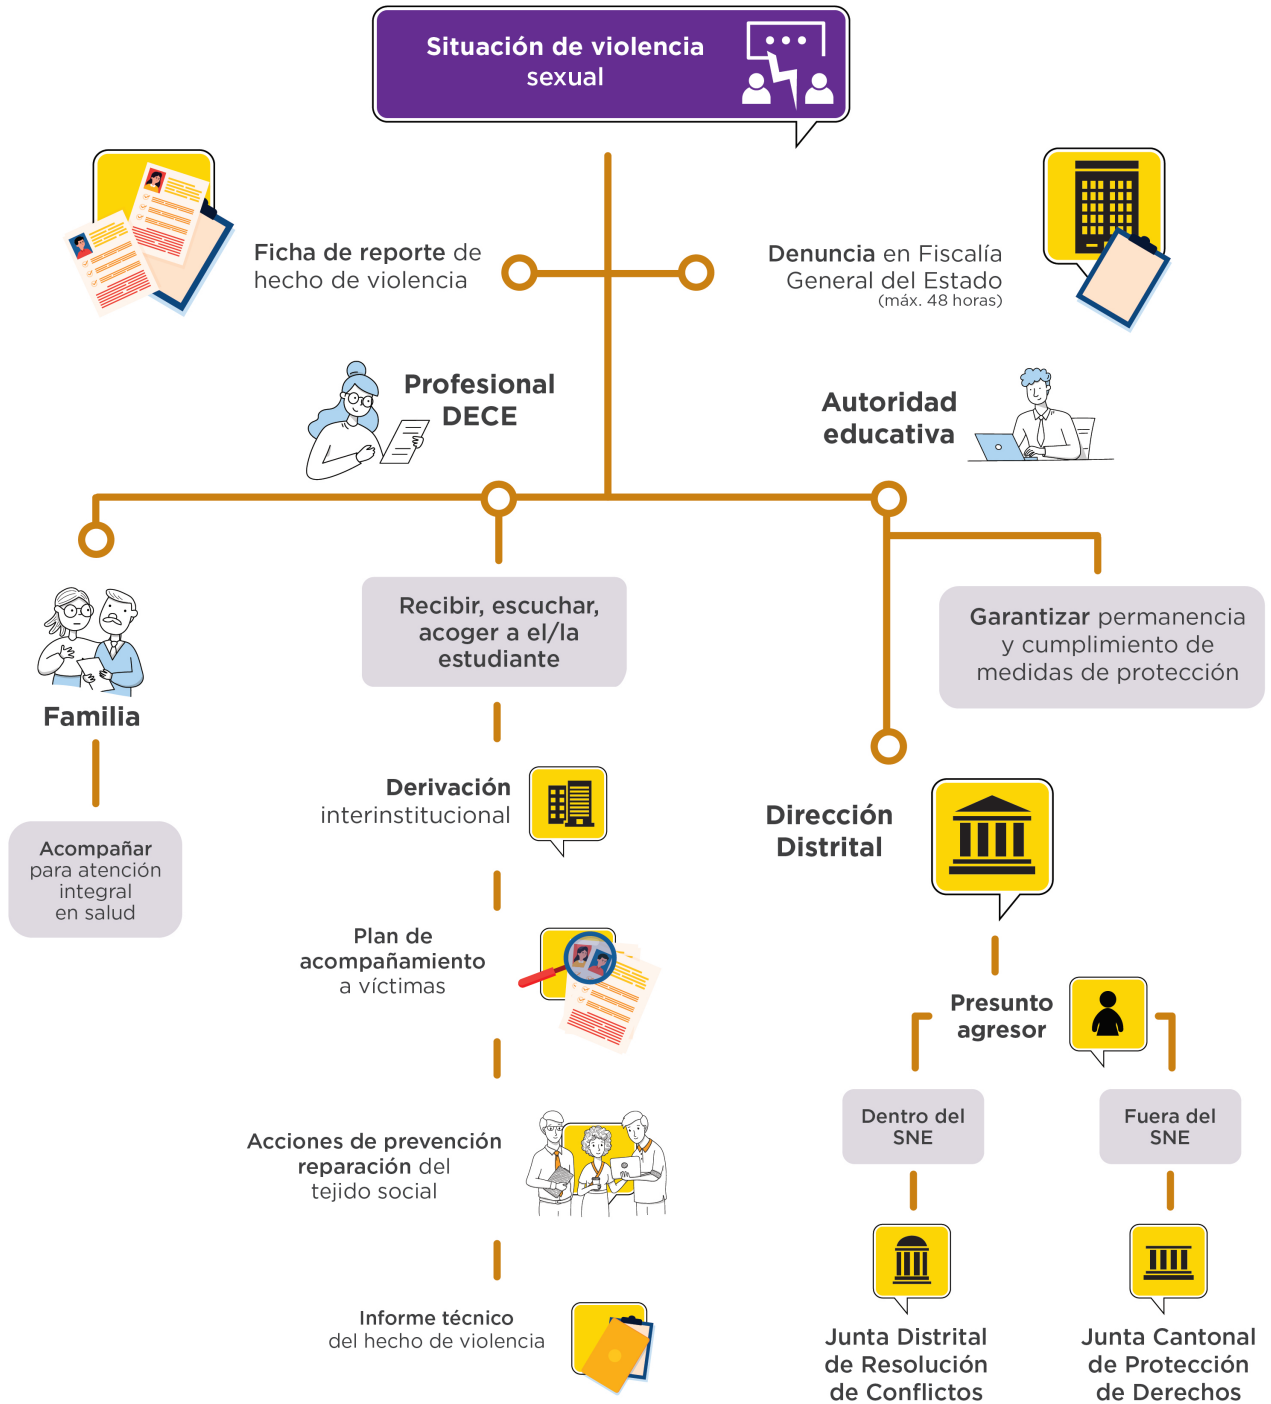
Situación de violencia sexual

Ficha de reporte de hecho de violencia

Denuncia en Fiscalía General del Estado (máx. 48 horas)

Profesional DECE

Autoridad educativa

Familia

Acompañar para atención integral en salud

Recibir, escuchar, acoger a el/la estudiante

Derivación interinstitucional

Plan de acompañamiento a víctimas

Acciones de prevención reparación del tejido social

Informe técnico del hecho de violencia

Garantizar permanencia y cumplimiento de medidas de protección

Dirección Distrital

Presunto agresor

Dentro del SNE

Fuera del SNE

Junta Distrital de Resolución de Conflictos

Junta Cantonal de Protección de Derechos